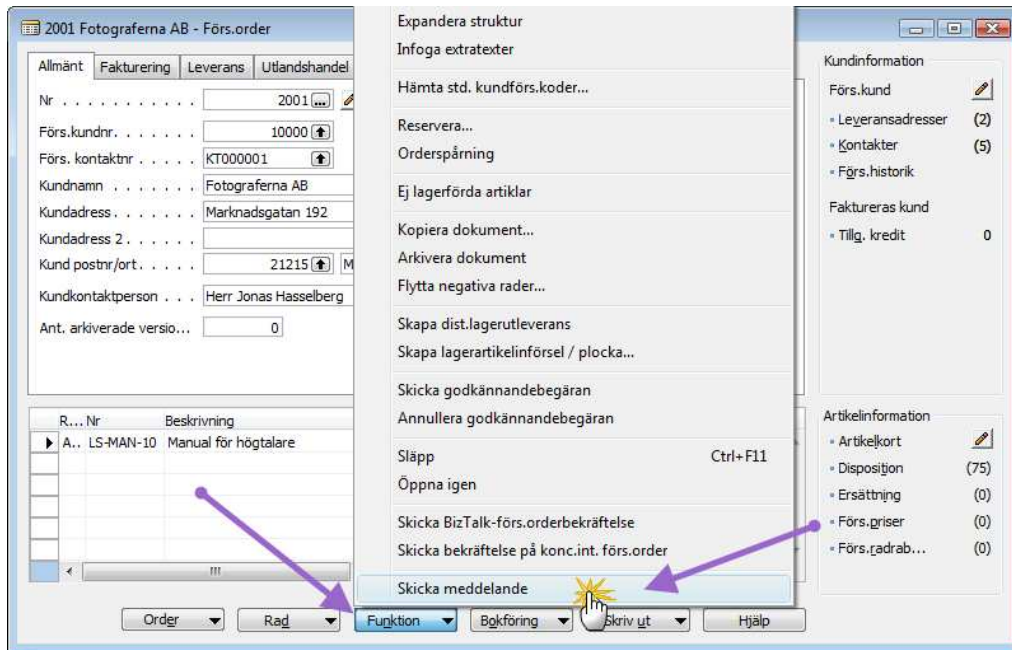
2001 Fotograferna AB - Förs.order

Allmänt | Fakturering | Leverans | Utlandshandel

Nr . . . . . . . . . . . 2001
Förs.kundnr. . . . . . . 10000
Förs. kontaktnr . . . . . KT000001
Kundnamn . . . . . . . Fotograferna AB
Kundadress . . . . . . . Marknadsgatan 192
Kundadress 2 . . . . . .
Kund postnr/ort. . . . . 21215 M
Kundkontaktperson . . . Herr Jonas Hasselberg
Ant. arkiverade versio... 0

| R... | Nr | Beskrivning |
|---|---|---|
| A.. | LS-MAN-10 | Manual för högtalare |

Expandera struktur
Infoga extratexter
Hämta std. kundförs.koder...
Reservera...
Orderspårning
Ej lagerförda artiklar
Kopiera dokument...
Arkivera dokument
Flytta negativa rader...
Skapa dist.lagerutleverans
Skapa lagerartikelinförsel / plocka...
Skicka godkännandebegäran
Annullera godkännandebegäran
Släpp Ctrl+F11
Öppna igen
Skicka BizTalk-förs.orderbekräftelse
Skicka bekräftelse på konc.int. förs.order
Skicka meddelande

Kundinformation
Förs.kund
Leveransadresser (2)
Kontakter (5)
Förs.historik
Faktureras kund
Tillg. kredit 0

Artikelinformation
Artikelkort
Disposition (75)
Ersättning (0)
Förs.priser (0)
Förs.radrab... (0)

Order | Rad | Funktion | Bokföring | Skriv ut | Hjälp